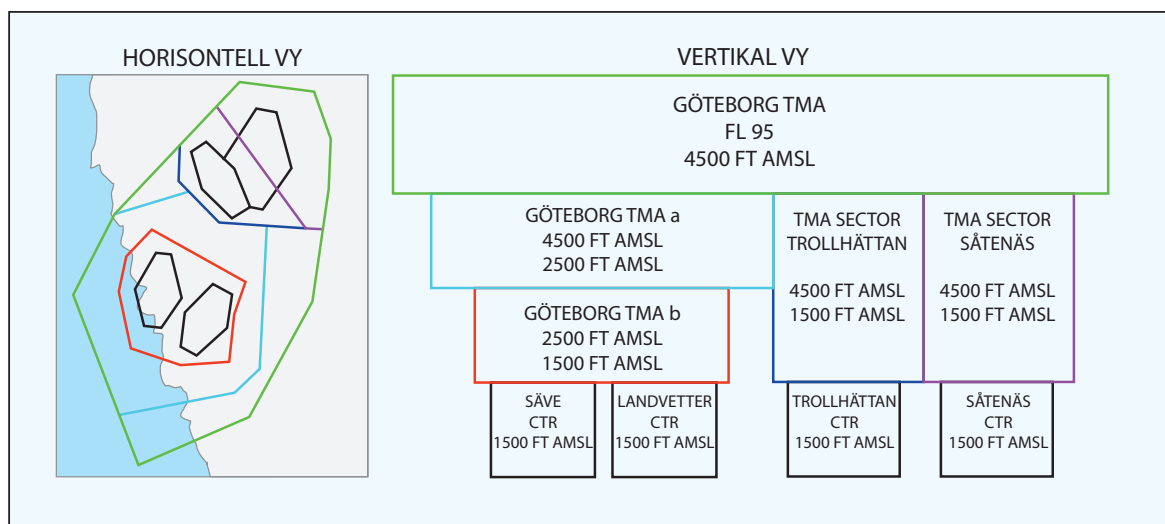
HORISONTELL VY

VERTIKAL VY

GÖTEBORG TMA
FL 95
4500 FT AMSL

GÖTEBORG TMA a
4500 FT AMSL
2500 FT AMSL

TMA SECTOR
TROLLHÄTTAN

4500 FT AMSL
1500 FT AMSL

TMA SECTOR
SÅTENÄS

4500 FT AMSL
1500 FT AMSL

GÖTEBORG TMA b
2500 FT AMSL
1500 FT AMSL

SÄVE
CTR
1500 FT AMSL

LANDVETTER
CTR
1500 FT AMSL

TROLLHÄTTAN
CTR
1500 FT AMSL

SÅTENÄS
CTR
1500 FT AMSL